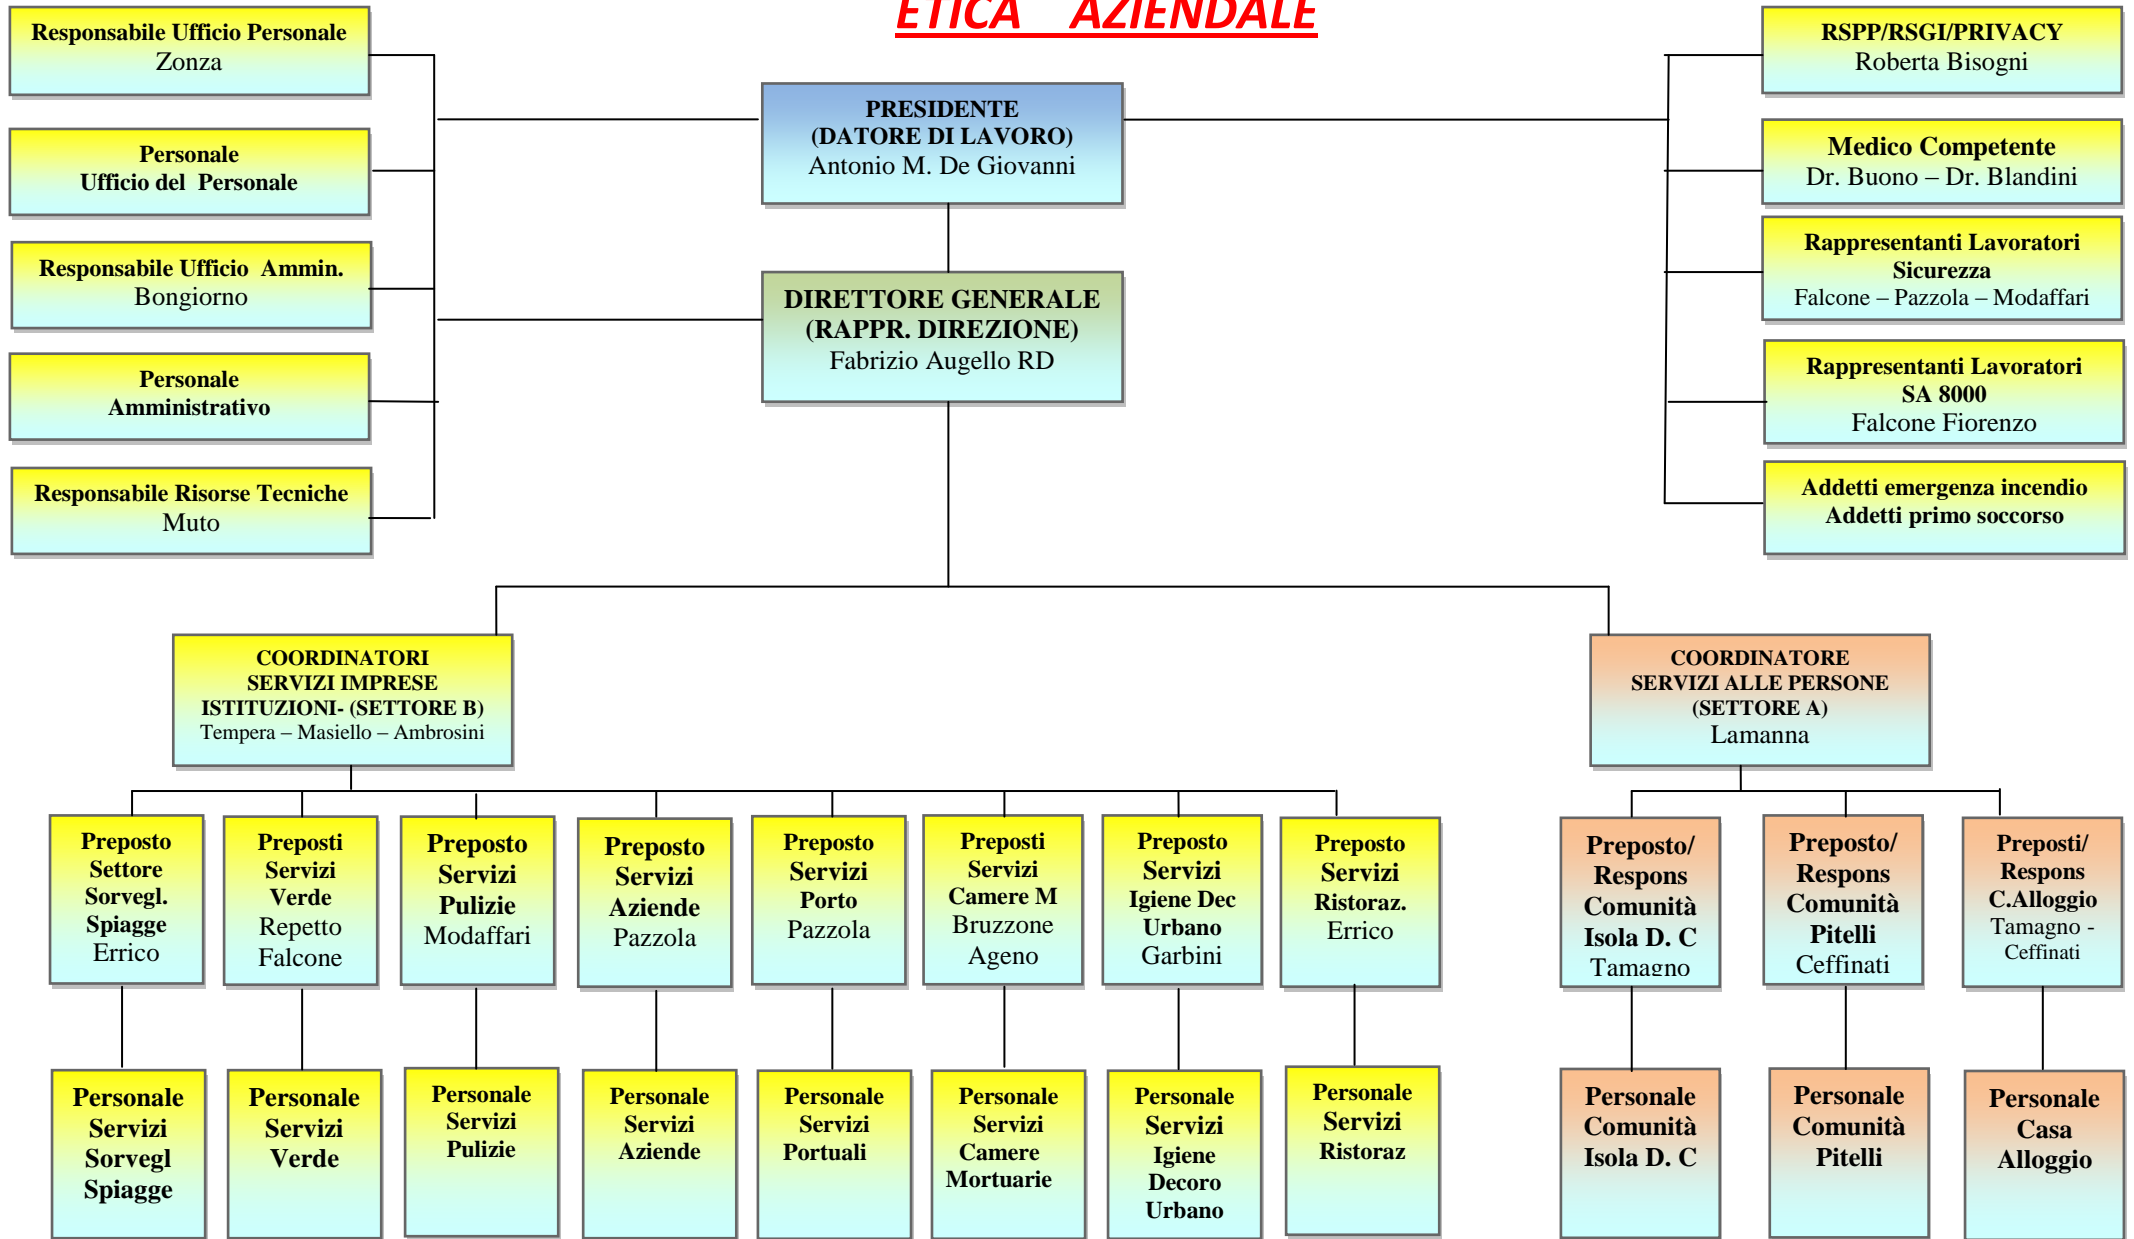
ETICA AZIENDALE

Responsabile Ufficio Personale
Zonza

Personale
Ufficio del Personale

Responsabile Ufficio Ammin.
Bongiorno

Personale
Amministrativo

Responsabile Risorse Tecniche
Muto

PRESIDENTE
(DATORE DI LAVORO)
Antonio M. De Giovanni

DIRETTORE GENERALE
(RAPPR. DIREZIONE)
Fabrizio Augello RD

RSPP/RSGI/PRIVACY
Roberta Bisogni

Medico Competente
Dr. Buono – Dr. Blandini

Rappresentanti Lavoratori
Sicurezza
Falcone – Pazzola – Modaffari

Rappresentanti Lavoratori
SA 8000
Falcone Fiorenzo

Addetti emergenza incendio
Addetti primo soccorso

COORDINATORI
SERVIZI IMPRESE
ISTITUZIONI- (SETTORE B)
Tempera – Masiello – Ambrosini

COORDINATORE
SERVIZI ALLE PERSONE
(SETTORE A)
Lamanna

Preposto
Settore
Sorvegl.
Spiagge
Errico

Preposti
Servizi
Verde
Repetto
Falcone

Preposto
Servizi
Pulizie
Modaffari

Preposto
Servizi
Aziende
Pazzola

Preposto
Servizi
Porto
Pazzola

Preposti
Servizi
Camere M
Bruzzone
Ageno

Preposto
Servizi
Igiene Dec
Urbano
Garbini

Preposto
Servizi
Ristoraz.
Errico

Preposto/
Respons
Comunità
Isola D. C
Tamagno

Preposto/
Respons
Comunità
Pitelli
Ceffinati

Preposti/
Respons
C.Alloggio
Tamagno -
Ceffinati

Personale
Servizi
Sorvegl
Spiagge

Personale
Servizi
Verde

Personale
Servizi
Pulizie

Personale
Servizi
Aziende

Personale
Servizi
Portuali

Personale
Servizi
Camere
Mortuarie

Personale
Servizi
Igiene
Decoro
Urbano

Personale
Servizi
Ristoraz

Personale
Comunità
Isola D. C

Personale
Comunità
Pitelli

Personale
Casa
Alloggio